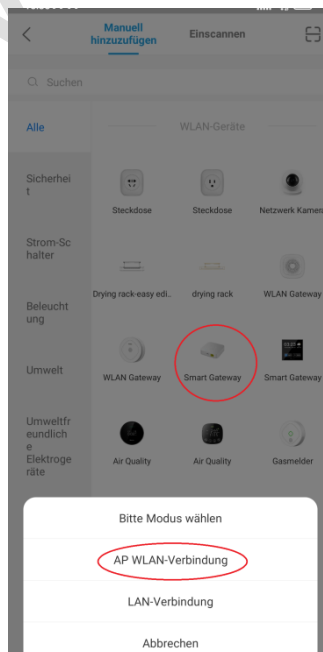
Manuell hinzuzufügen
Einscannen
Suchen
Alle
WLAN-Geräte
Sicherheit
Steckdose
Steckdose
Netzwerk Kamera
Strom-Schalter
Drying rack-easy edi...
drying rack
WLAN Gateway
Beleuchtung
Umwelt
WLAN Gateway
Smart Gateway
Smart Gateway
Umweltfreundliche Elektrogeräte
Air Quality
Air Quality
Gasmelder
Bitte Modus wählen
AP WLAN-Verbindung
LAN-Verbindung
Abbrechen